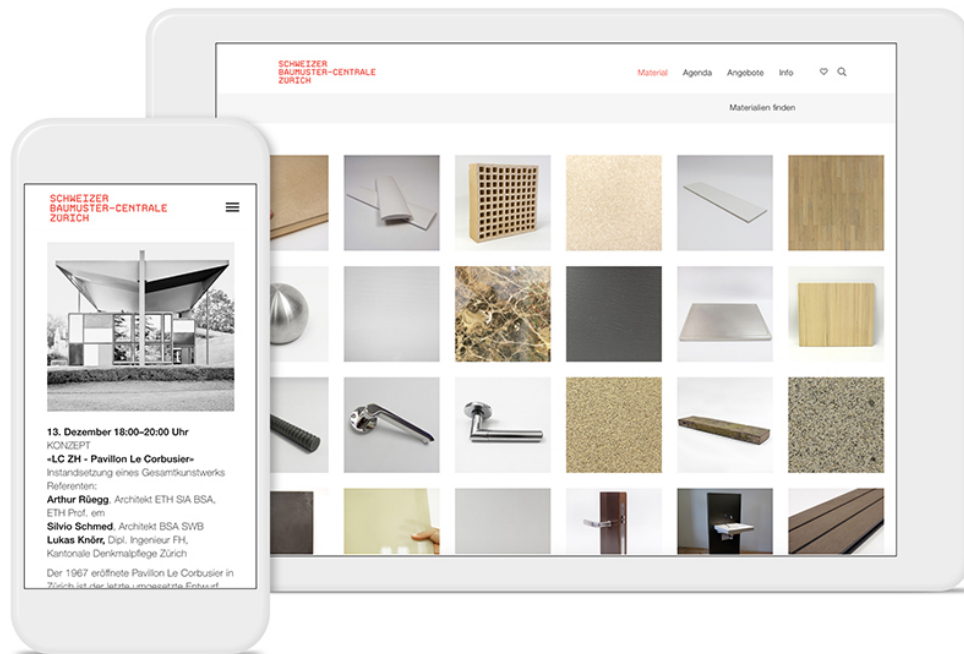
SCHWEIZER
BAUMUSTER-CENTRALE
ZÜRICH

Material Agenda Angebote Info

Materialien finden

SCHWEIZER
BAUMUSTER-CENTRALE
ZÜRICH

13. Dezember 18:00–20:00 Uhr
KONZEPT
«LC ZH - Pavillon Le Corbusier»
Instandsetzung eines Gesamtkunstwerks
Referenten:
Arthur Rüegg, Architekt ETH SIA BSA, ETH Prof. em
Silvio Schmed, Architekt BSA SWB
Lukas Knörr, Dipl. Ingenieur FH, Kantonale Denkmalpflege Zürich

Der 1967 eröffnete Pavillon Le Corbusier in Zürich ist der letzte umgesetzte Entwurf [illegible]